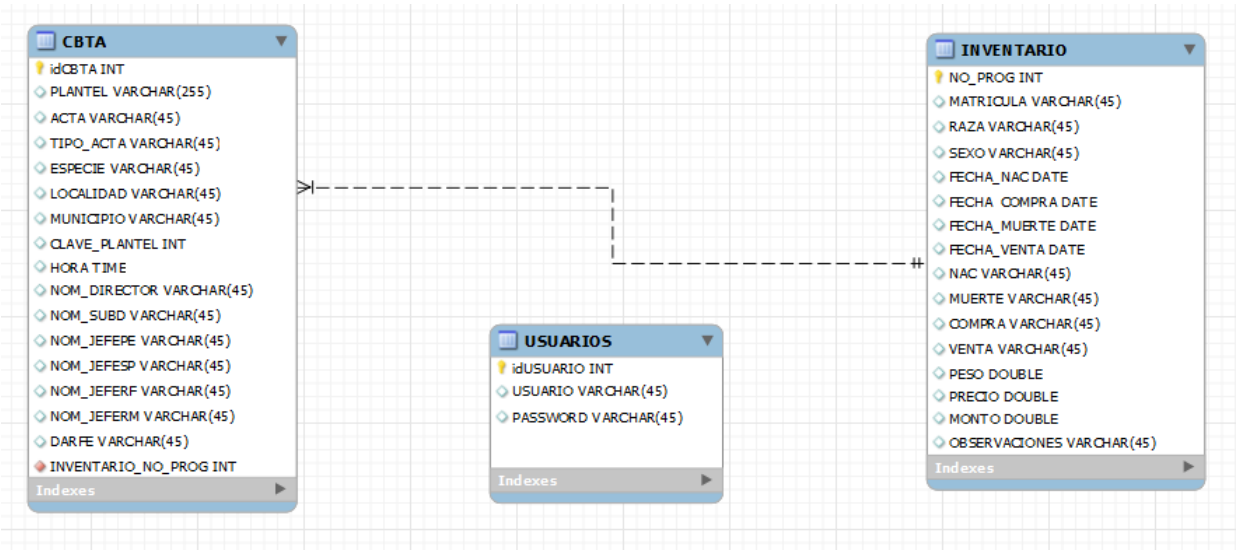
CBTA
idCBTA INT
PLANTEL VARCHAR(255)
ACTA VARCHAR(45)
TIPO_ACTA VARCHAR(45)
ESPECIE VARCHAR(45)
LOCALIDAD VARCHAR(45)
MUNICIPIO VARCHAR(45)
CLAVE_PLANTEL INT
HORA TIME
NOM_DIRECTOR VARCHAR(45)
NOM_SUBD VARCHAR(45)
NOM_JEFEPE VARCHAR(45)
NOM_JEFESP VARCHAR(45)
NOM_JEFERF VARCHAR(45)
NOM_JEFERM VARCHAR(45)
DARFE VARCHAR(45)
INVENTARIO_NO_PROG INT
Indexes

USUARIOS
idUSUARIO INT
USUARIO VARCHAR(45)
PASSWORD VARCHAR(45)
Indexes

INVENTARIO
NO_PROG INT
MATRICULA VARCHAR(45)
RAZA VARCHAR(45)
SEXO VARCHAR(45)
FECHA_NAC DATE
FECHA_COMPRA DATE
FECHA_MUERTE DATE
FECHA_VENTA DATE
NAC VARCHAR(45)
MUERTE VARCHAR(45)
COMPRA VARCHAR(45)
VENTA VARCHAR(45)
PESO DOUBLE
PRECIO DOUBLE
MONTO DOUBLE
OBSERVACIONES VARCHAR(45)
Indexes